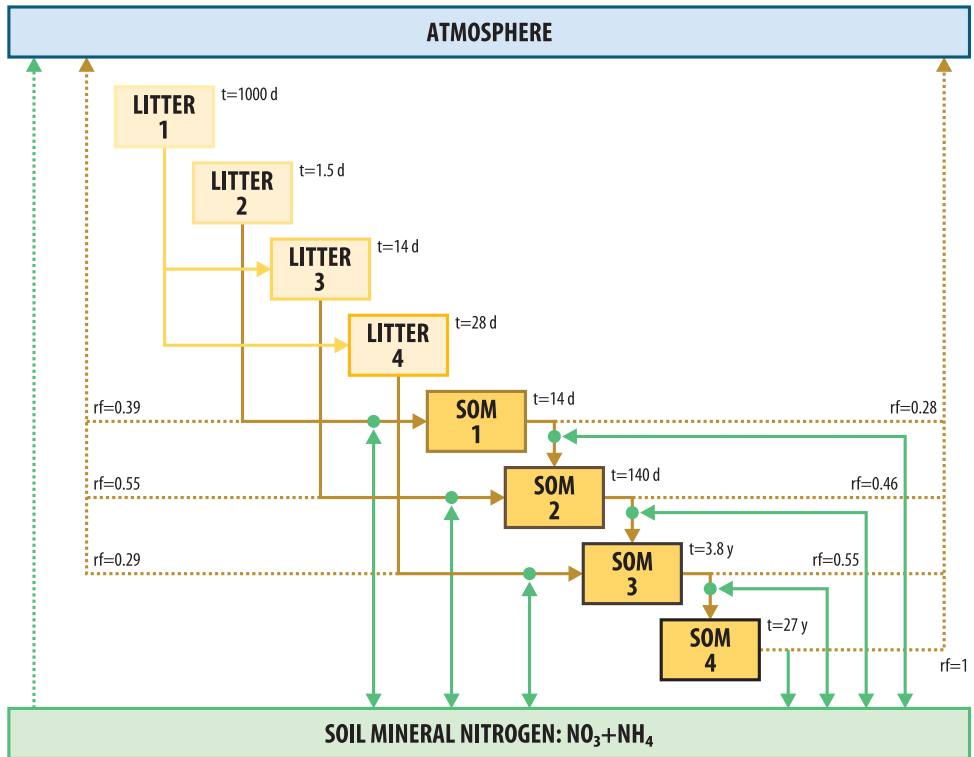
ATMOSPHERE

LITTER 1 t=1000 d

LITTER 2 t=1.5 d

LITTER 3 t=14 d

LITTER 4 t=28 d

SOM 1 t=14 d

SOM 2 t=140 d

SOM 3 t=3.8 y

SOM 4 t=27 y

rf=0.39

rf=0.28

rf=0.55

rf=0.46

rf=0.29

rf=0.55

rf=1

SOIL MINERAL NITROGEN: $NO_3$+$NH_4$